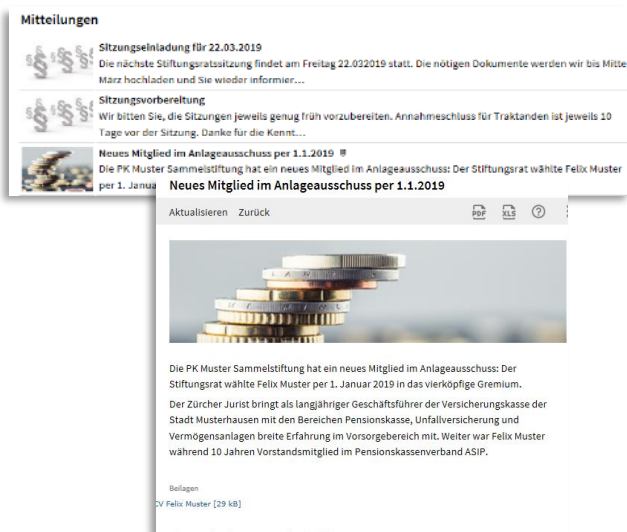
Mitteilungen

Sitzungseinladung für 22.03.2019
Die nächste Stiftungsratssitzung findet am Freitag 22.032019 statt. Die nötigen Dokumente werden wir bis Mitte März hochladen und Sie wieder informier…

Sitzungsvorbereitung
Wir bitten Sie, die Sitzungen jeweils genug früh vorzubereiten. Annahmeschluss für Traktanden ist jeweils 10 Tage vor der Sitzung. Danke für die Kennt…

Neues Mitglied im Anlageausschuss per 1.1.2019
Die PK Muster Sammelstiftung hat ein neues Mitglied im Anlageausschuss: Der Stiftungsrat wählte Felix Muster per 1. Janua

Neues Mitglied im Anlageausschuss per 1.1.2019

Aktualisieren Zurück

PDF XLS ?

Die PK Muster Sammelstiftung hat ein neues Mitglied im Anlageausschuss: Der Stiftungsrat wählte Felix Muster per 1. Januar 2019 in das vierköpfige Gremium.

Der Zürcher Jurist bringt als langjähriger Geschäftsführer der Versicherungskasse der Stadt Musterhausen mit den Bereichen Pensionskasse, Unfallversicherung und Vermögensanlagen breite Erfahrung im Vorsorgebereich mit. Weiter war Felix Muster während 10 Jahren Vorstandsmitglied im Pensionskassenverband ASIP.

Beilagen
CV Felix Muster [29 kB]